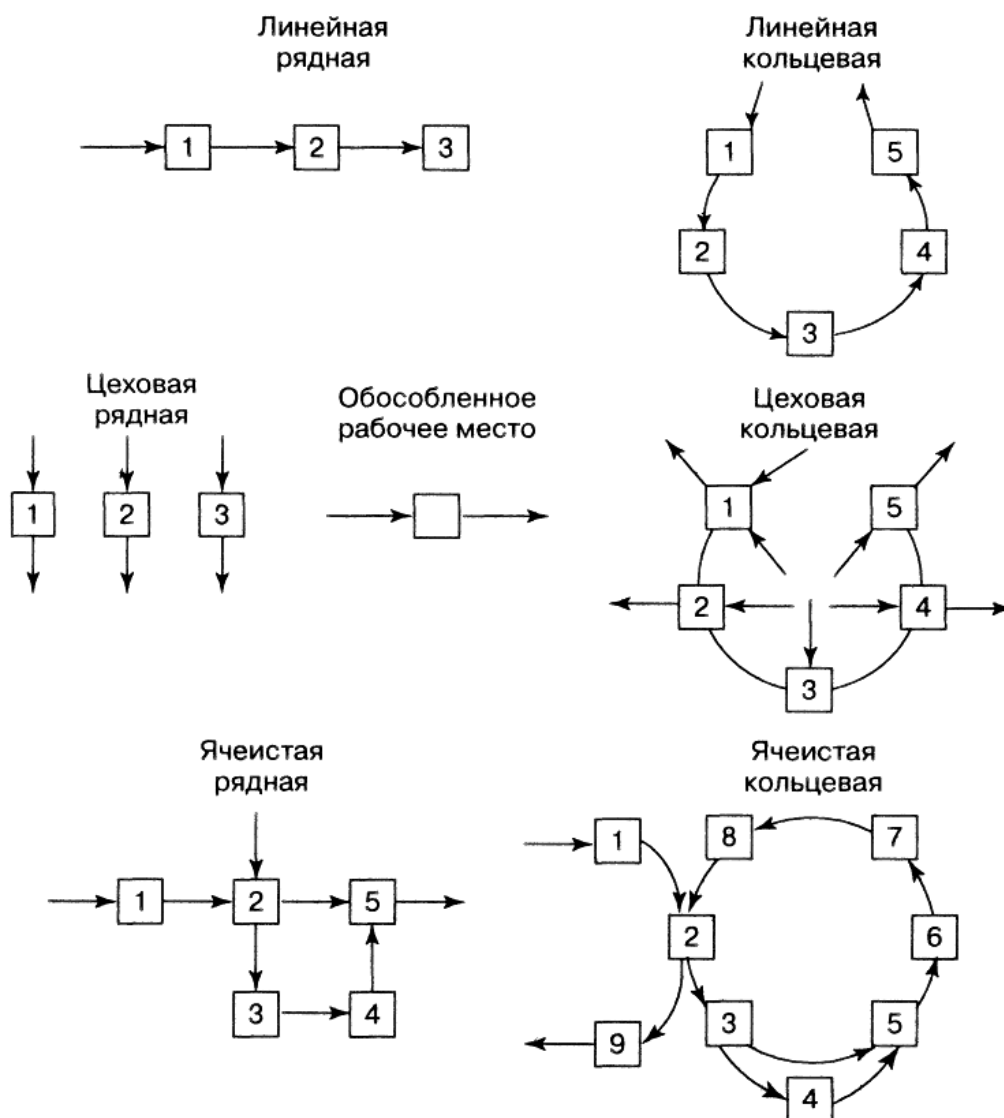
Линейная рядная

1
2
3

Линейная кольцевая

1
2
3
4
5

Цеховая рядная

1
2
3

Обособленное рабочее место

Цеховая кольцевая

1
2
3
4
5

Ячеистая рядная

1
2
3
4
5

Ячеистая кольцевая

1
2
3
4
5
6
7
8
9